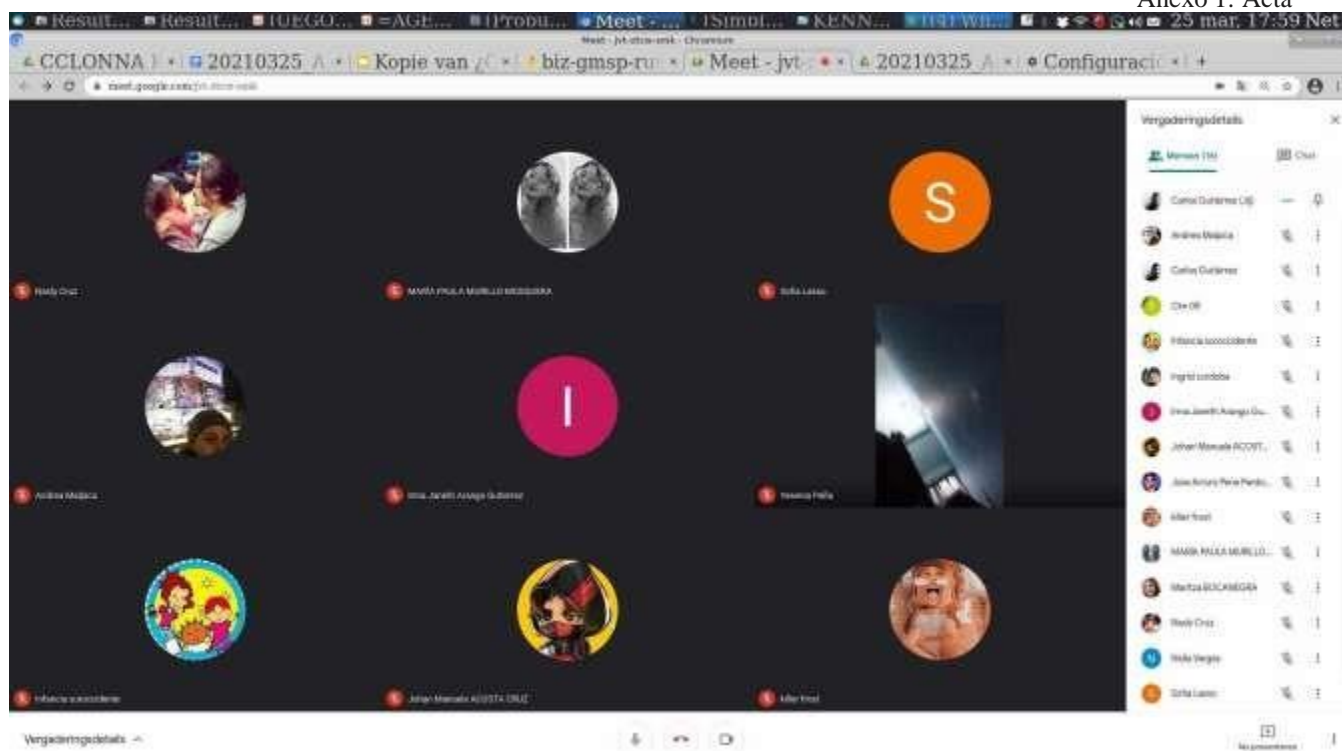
Anexo 1. Acta

Result... Result... JUEGO... =AGE... (Produ... Meet -... (Simul... KENN... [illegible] 25 mar, 17:59 Net

Meet - jvt-xtcw-smk - Chromium

CCLONNA | 20210325_A | Kopie van | biz-gmsp-ru | Meet - jvt | 20210325_A | Configuraci | +

meet.google.com/jvt-xtcw-smk

S

I

Nasly Cruz

MARÍA PAULA MURILLO MOSQUERA

Sofia Lasso

Andrea Mejáca

Irma Janeth Arango Gutierrez

Yesenia Peña

Infancia suroccidente

Johan Manuela ACOSTA CRUZ

killer frost

Vergaderingsdetails

Mensen (16)

Chat

Carlos Gutiérrez (Ik)

Andrea Mejáca

Carlos Gutiérrez

Cte 08

Infancia suroccidente

ingrid cordoba

Irma Janeth Arango Gu...

Johan Manuela ACOST...

Jose Arturo Pena Perdo...

killer frost

MARÍA PAULA MURILLO...

Maritza BOCANEGRA

Nasly Cruz

Stella Vargas

Sofia Lasso

Vergaderingsdetails

Nu presenteren